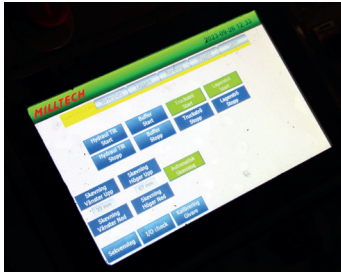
2023-02-08 12:13

MILLTECH

Hydraul Tilt Start

Hydraul Tilt Stopp

Buffer Start

Buffer Stopp

Truckbåd Start

Truckbåd Stopp

Lagerbord Start

Lagerbord Stopp

Skenvinig Vänster Upp

Skenvinig Höger Upp

Automatisk Skenving

Skenvinig Vänster Ned

Skenvinig Höger Ned

Sidomeny

I/O check

Nollpunkt Givare